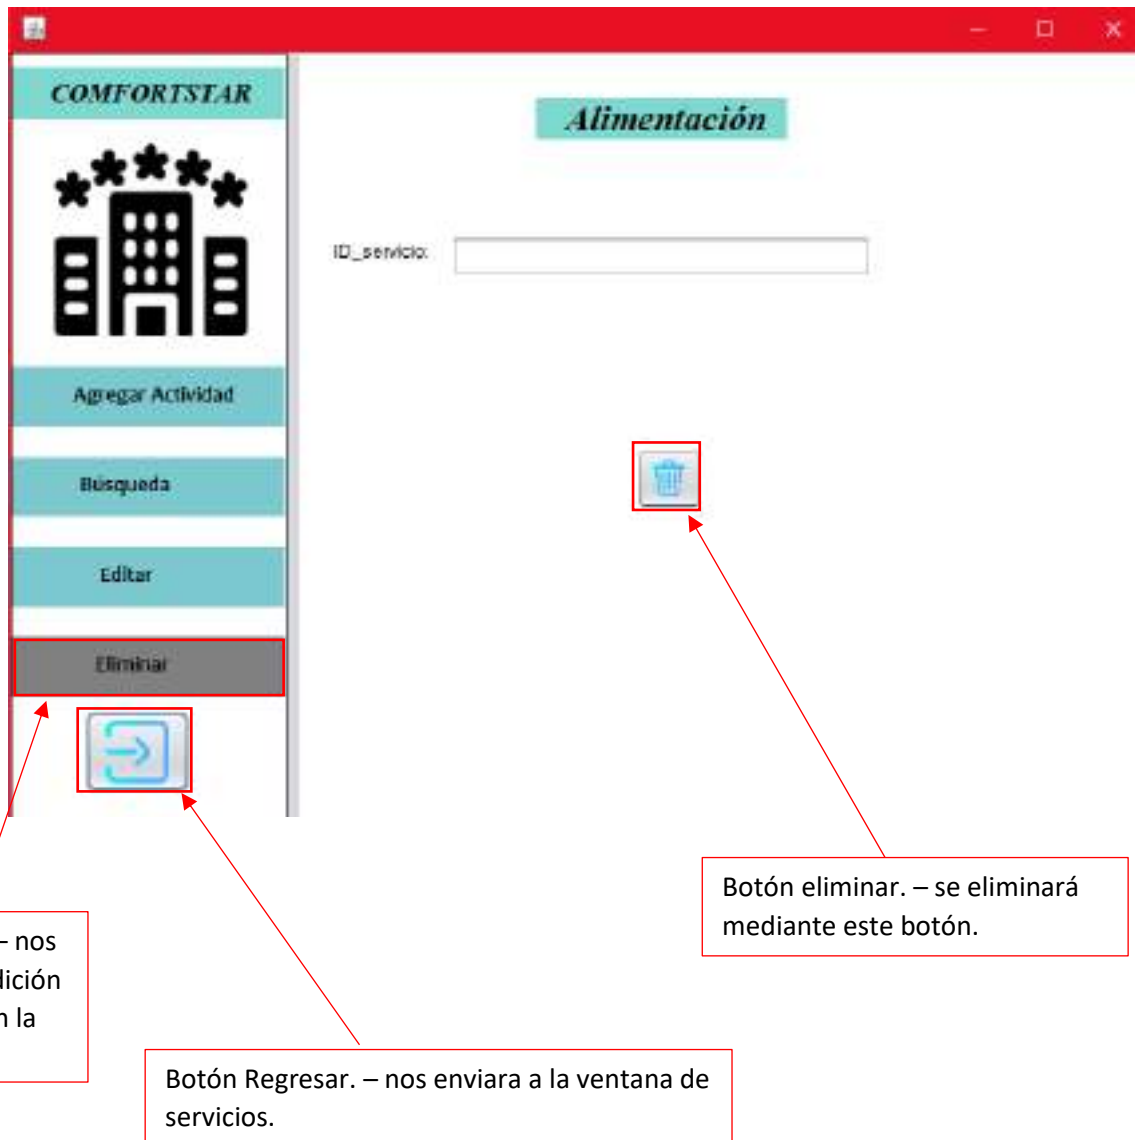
COMFORTSTAR

Alimentación

ID_servicio:

Agregar Actividad

Búsqueda

Editar

Eliminar

Botón eliminar. – se eliminará mediante este botón.

– nos
lición
n la

Botón Regresar. – nos enviara a la ventana de servicios.